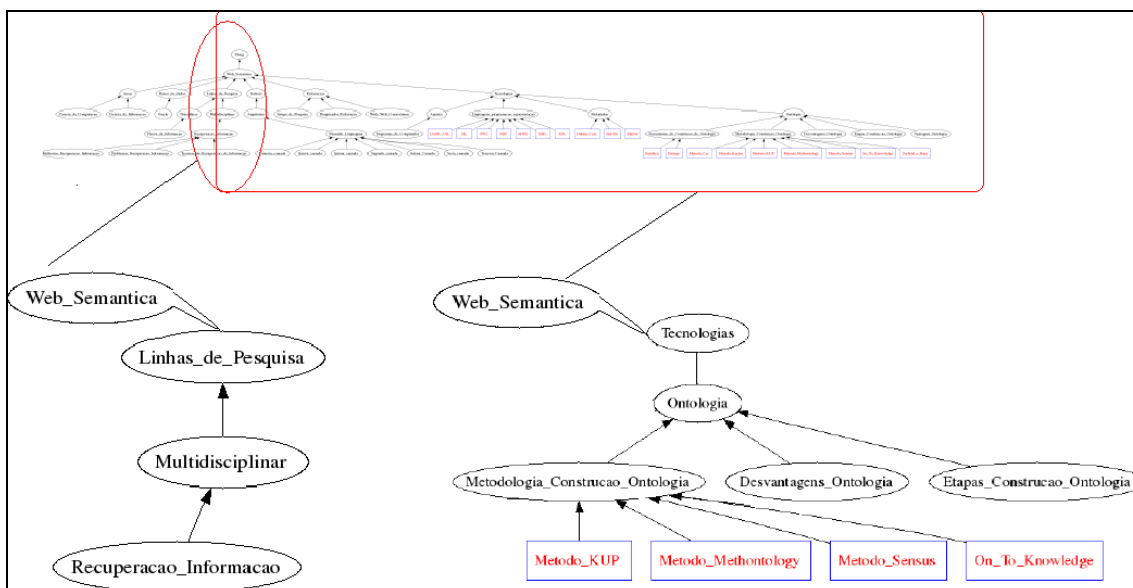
Thing

Web_Semantica

Linhas_de_Pesquisa

Multidisciplinar

Recuperacao_Informacao

Web_Semantica

Tecnologias

Ontologia

Metodologia_Construcao_Ontologia

Desvantagens_Ontologia

Etapas_Construcao_Ontologia

Metodo_KUP

Metodo_Methontology

Metodo_Sensus

On_To_Knowledge

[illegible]